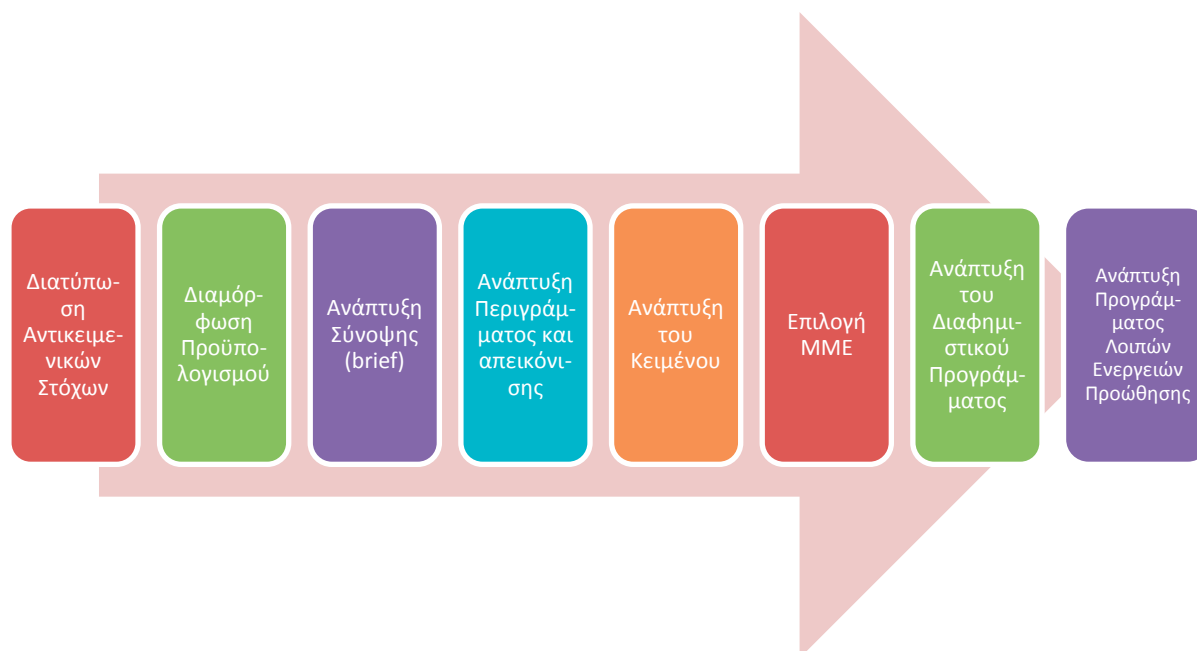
Διατύπωση Αντικειμενικών Στόχων

Διαμόρφωση Προϋπολογισμού

Ανάπτυξη Σύνοψης (brief)

Ανάπτυξη Περιγράμματος και απεικόνισης

Ανάπτυξη του Κειμένου

Επιλογή ΜΜΕ

Ανάπτυξη του Διαφημιστικού Προγράμματος

Ανάπτυξη Προγράμματος Λοιπών Ενεργειών Προώθησης